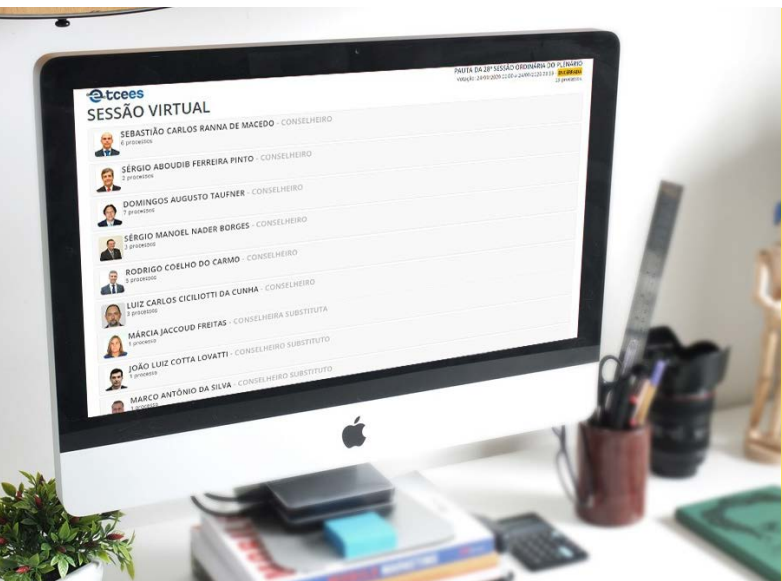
tcees
SESSÃO VIRTUAL

PAUTA DA 28ª SESSÃO ORDINÁRIA DO PLENÁRIO
Votação: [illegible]
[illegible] processos

SEBASTIÃO CARLOS RANNA DE MACEDO - CONSELHEIRO
6 processos

SÉRGIO ABOUDIB FERREIRA PINTO - CONSELHEIRO
2 processos

DOMINGOS AUGUSTO TAUFNER - CONSELHEIRO
7 processos

SÉRGIO MANOEL NADER BORGES - CONSELHEIRO
3 processos

RODRIGO COELHO DO CARMO - CONSELHEIRO
5 processos

LUIZ CARLOS CICILIOTTI DA CUNHA - CONSELHEIRO
3 processos

MÁRCIA JACCOUD FREITAS - CONSELHEIRA SUBSTITUTA
1 processo

JOÃO LUIZ COTTA LOVATTI - CONSELHEIRO SUBSTITUTO
1 processo

MARCO ANTÔNIO DA SILVA - CONSELHEIRO SUBSTITUTO
1 processo